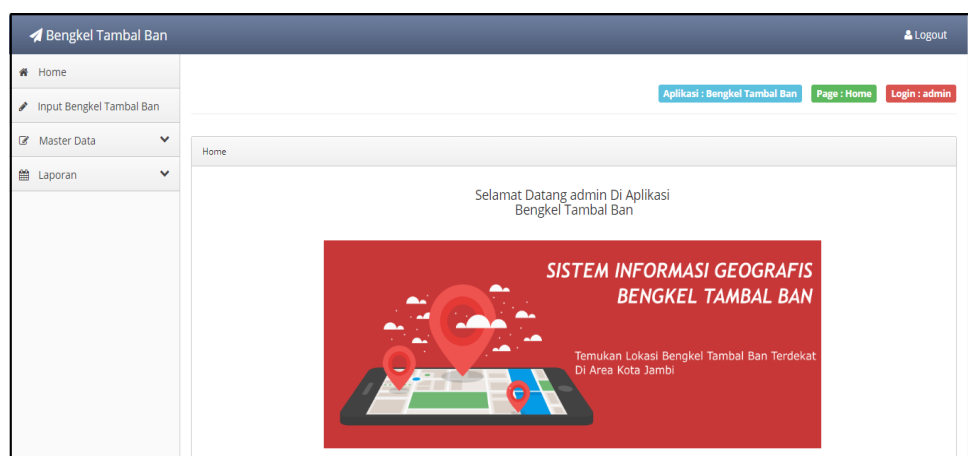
Bengkel Tambal Ban

Logout

Home

Input Bengkel Tambal Ban

Master Data

Laporan

Aplikasi : Bengkel Tambal Ban

Page : Home

Login : admin

Home

Selamat Datang admin Di Aplikasi
Bengkel Tambal Ban

SISTEM INFORMASI GEOGRAFIS
BENGKEL TAMBAL BAN

Temukan Lokasi Bengkel Tambal Ban Terdekat
Di Area Kota Jambi